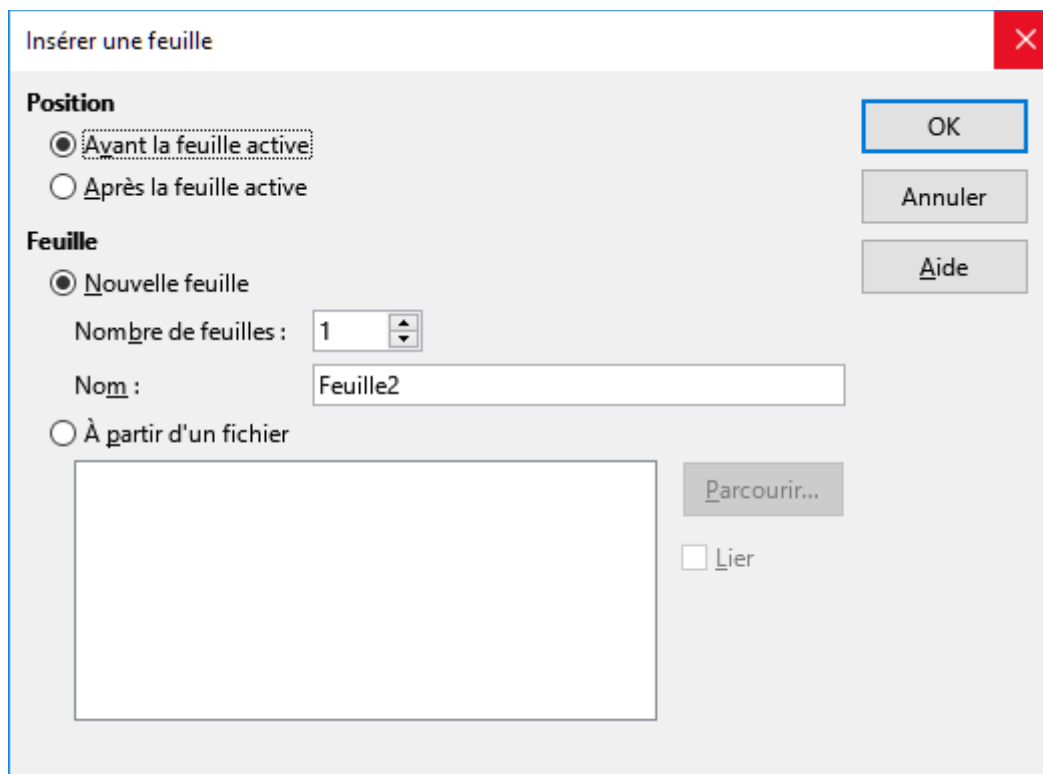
Insérer une feuille

Position

Avant la feuille active

Après la feuille active

Feuille

Nouvelle feuille

Nombre de feuilles : 1

Nom : Feuille2

À partir d'un fichier

Parcourir...

Lier

OK

Annuler

Aide